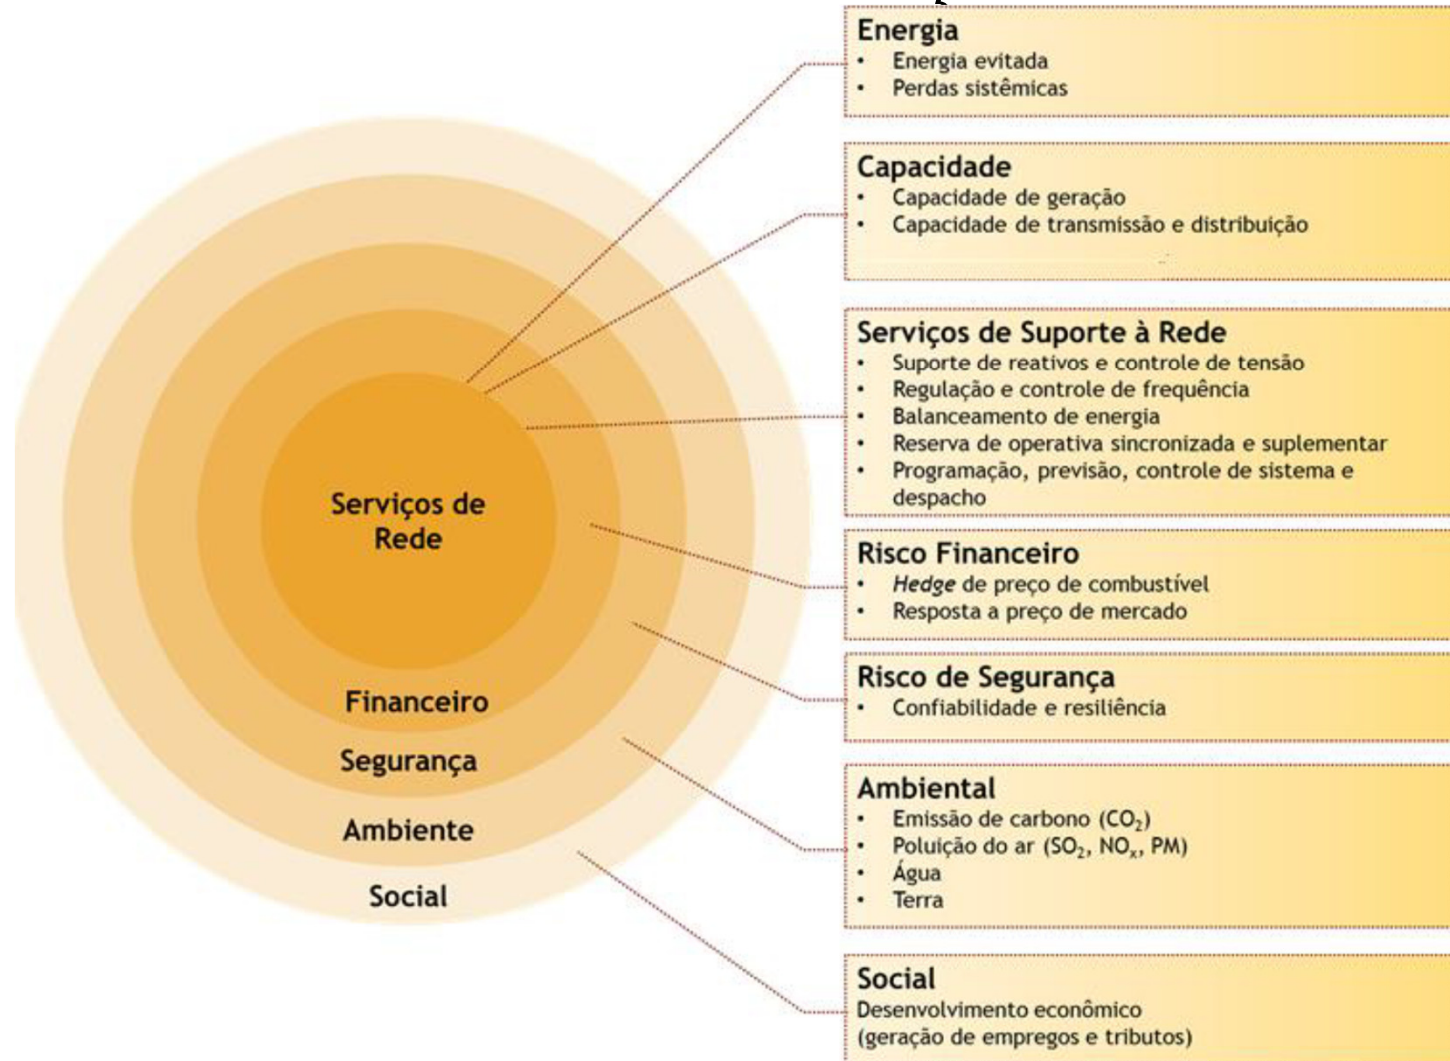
Serviços de Rede

Financeiro

Segurança

Ambiente

Social

Energia
• Energia evitada
• Perdas sistêmicas

Capacidade
• Capacidade de geração
• Capacidade de transmissão e distribuição

Serviços de Suporte à Rede
• Suporte de reativos e controle de tensão
• Regulação e controle de frequência
• Balanceamento de energia
• Reserva de operativa sincronizada e suplementar
• Programação, previsão, controle de sistema e despacho

Risco Financeiro
• *Hedge* de preço de combustível
• Resposta a preço de mercado

Risco de Segurança
• Confiabilidade e resiliência

Ambiental
• Emissão de carbono ($CO_2$)
• Poluição do ar ($SO_2$, $NO_x$, PM)
• Água
• Terra

Social
Desenvolvimento econômico (geração de empregos e tributos)